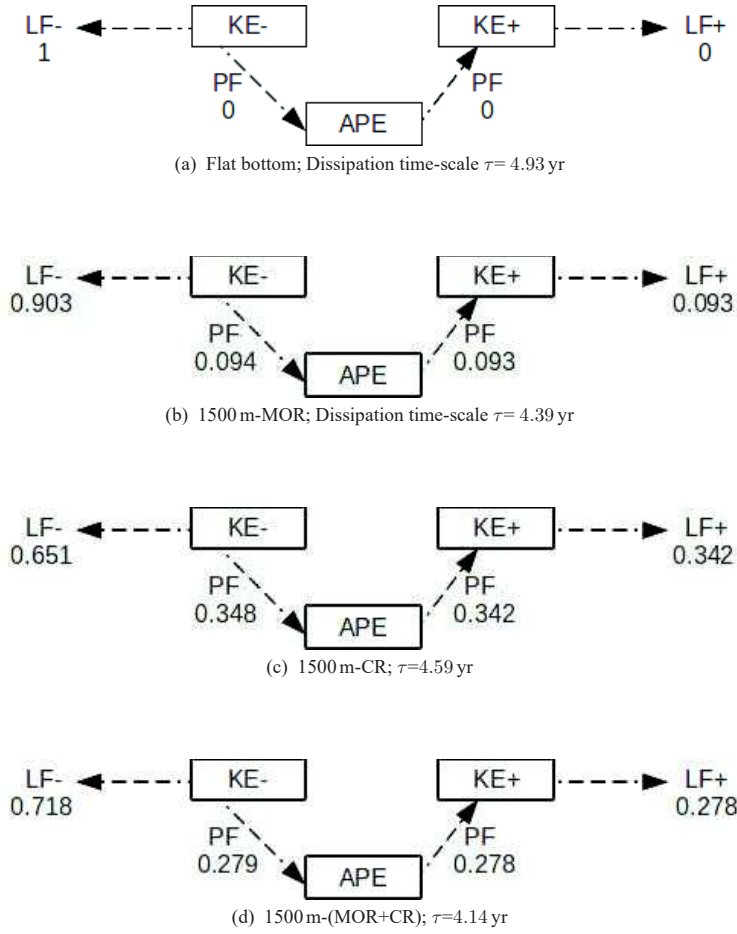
LF- 1

KE-

KE+

LF+ 0

PF 0

APE

PF 0

(a) Flat bottom; Dissipation time-scale $\tau$= 4.93 yr

LF- 0.903

KE-

KE+

LF+ 0.093

PF 0.094

APE

PF 0.093

(b) 1500 m-MOR; Dissipation time-scale $\tau$= 4.39 yr

LF- 0.651

KE-

KE+

LF+ 0.342

PF 0.348

APE

PF 0.342

(c) 1500 m-CR; $\tau$=4.59 yr

LF- 0.718

KE-

KE+

LF+ 0.278

PF 0.279

APE

PF 0.278

(d) 1500 m-(MOR+CR); $\tau$=4.14 yr